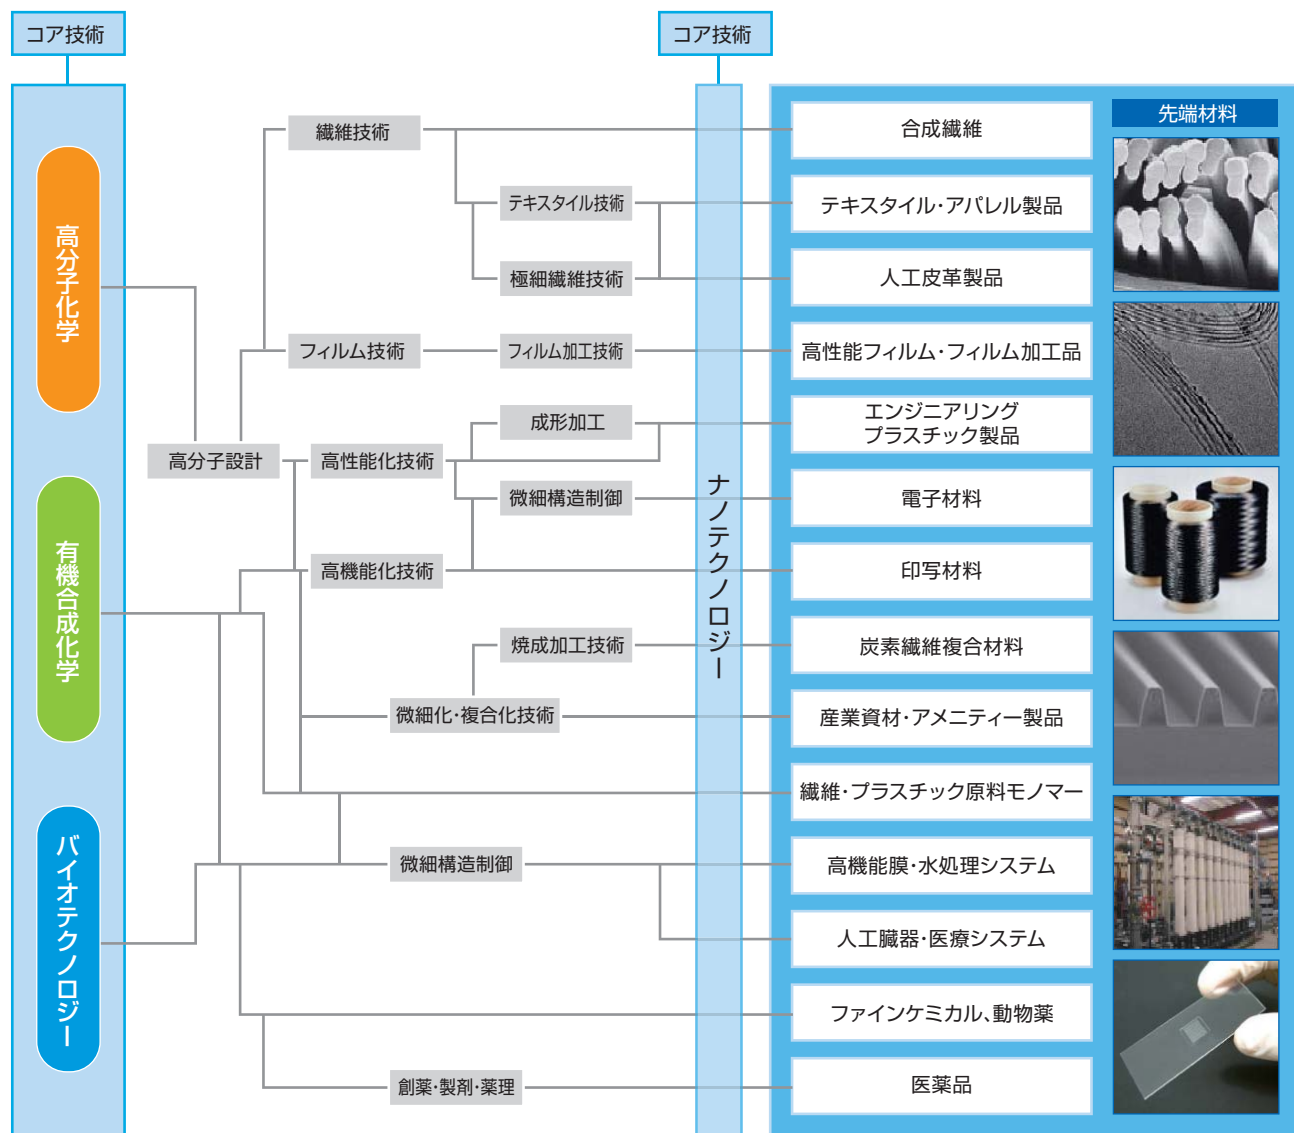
コア技術

コア技術

高分子化学

有機合成化学

バイオテクノロジー

繊維技術

テキスタイル技術

極細繊維技術

フィルム技術

フィルム加工技術

成形加工

高分子設計

高性能化技術

微細構造制御

高機能化技術

焼成加工技術

微細化・複合化技術

微細構造制御

創薬・製剤・薬理

ナノテクノロジー

合成繊維

テキスタイル・アパレル製品

人工皮革製品

高性能フィルム・フィルム加工品

エンジニアリング
プラスチック製品

電子材料

印写材料

炭素繊維複合材料

産業資材・アメニティー製品

繊維・プラスチック原料モノマー

高機能膜・水処理システム

人工臓器・医療システム

ファインケミカル、動物薬

医薬品

先端材料